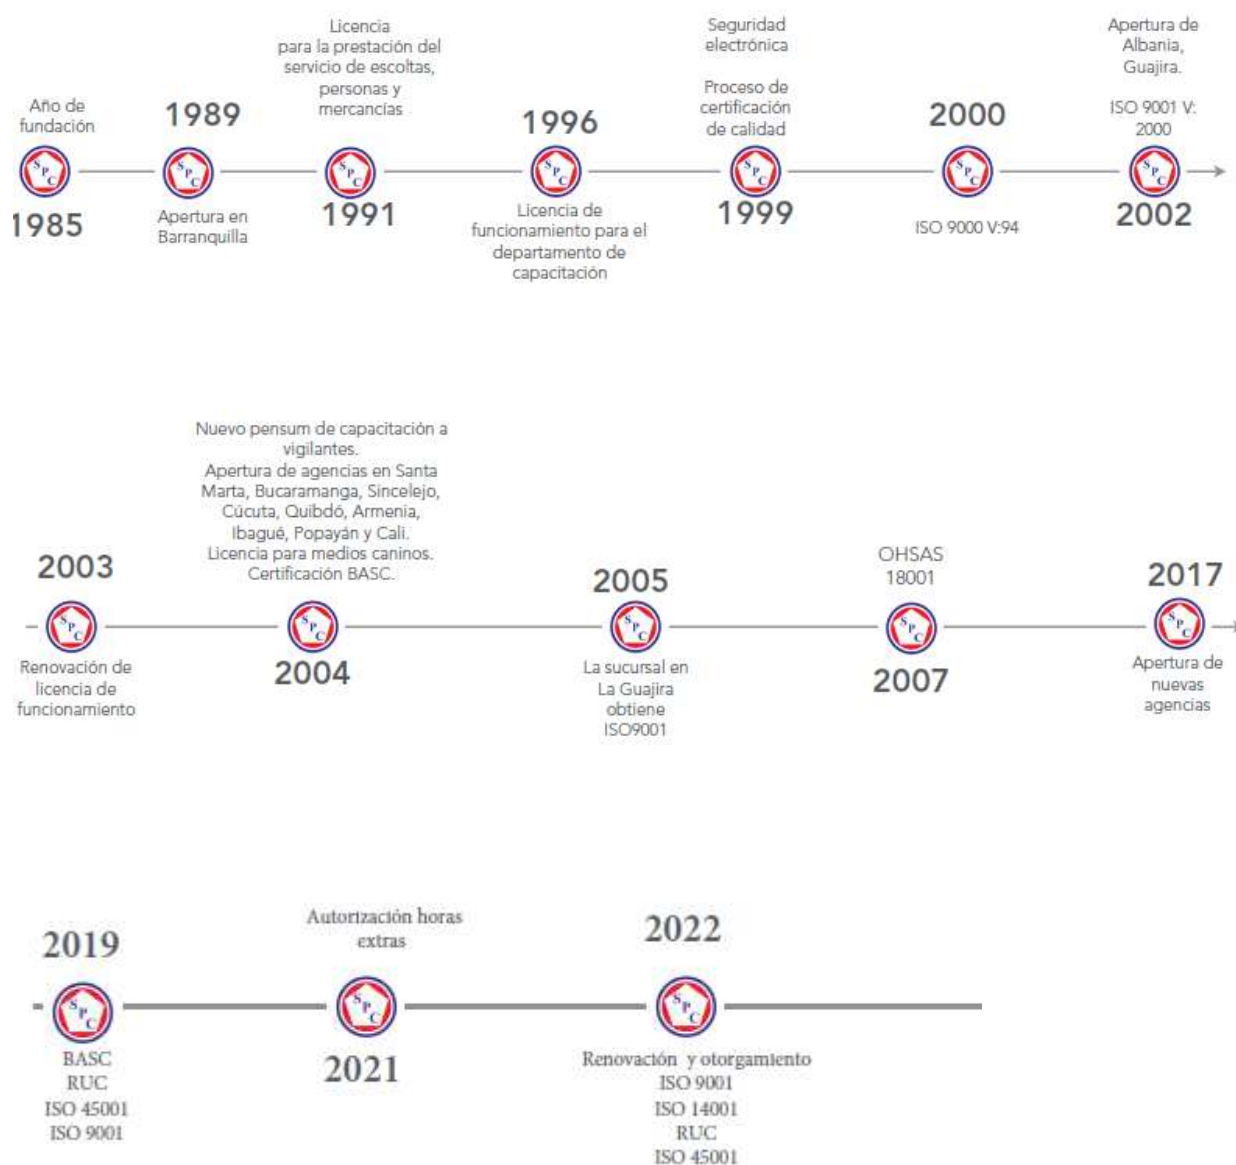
Año de fundación
1985

1989
Apertura en Barranquilla

Licencia para la prestación del servicio de escoltas, personas y mercancías
1991

1996
Licencia de funcionamiento para el departamento de capacitación

Seguridad electrónica

Proceso de certificación de calidad
1999

2000
ISO 9000 V:94

Apertura de Albania, Guajira.

ISO 9001 V: 2000
2002

2003
Renovación de licencia de funcionamiento

Nuevo pensum de capacitación a vigilantes.
Apertura de agencias en Santa Marta, Bucaramanga, Sincelejo, Cúcuta, Quibdó, Armenia, Ibagué, Popayán y Cali.
Licencia para medios caninos.
Certificación BASC.
2004

2005
La sucursal en La Guajira obtiene ISO9001

OHSAS 18001
2007

2017
Apertura de nuevas agencias

2019
BASC
RUC
ISO 45001
ISO 9001

Autorización horas extras
2021

2022
Renovación y otorgamiento
ISO 9001
ISO 14001
RUC
ISO 45001